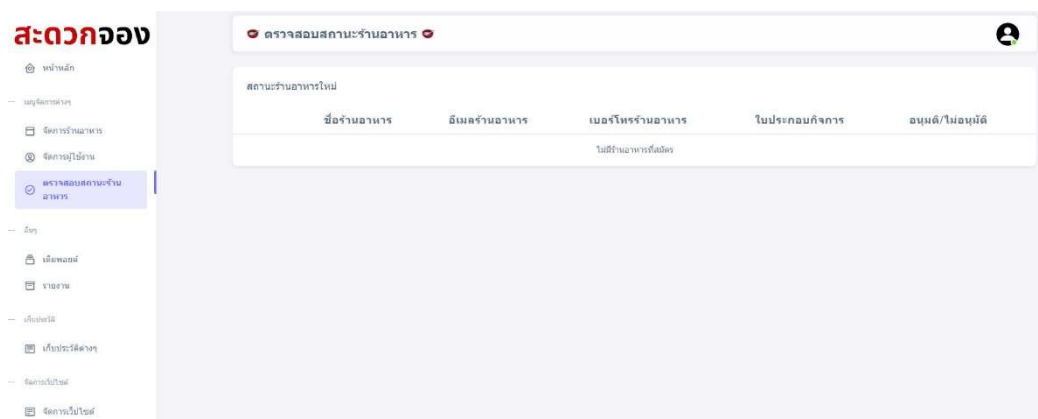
สะดวกจอง

หน้าหลัก

เมนูจัดการต่างๆ

จัดการร้านอาหาร

จัดการผู้ใช้งาน

ตรวจสอบสถานะร้านอาหาร

อื่นๆ

เติมพอยต์

รายงาน

เก็บประวัติ

เก็บประวัติต่างๆ

จัดการเว็บไซต์

จัดการเว็บไซต์

ตรวจสอบสถานะร้านอาหาร

สถานะร้านอาหารใหม่

| ชื่อร้านอาหาร | อีเมลร้านอาหาร | เบอร์โทรร้านอาหาร | ใบประกอบกิจการ | อนุมัติ/ไม่อนุมัติ |
|---|---|---|---|---|
| | | ไม่มีร้านอาหารที่สมัคร | | |